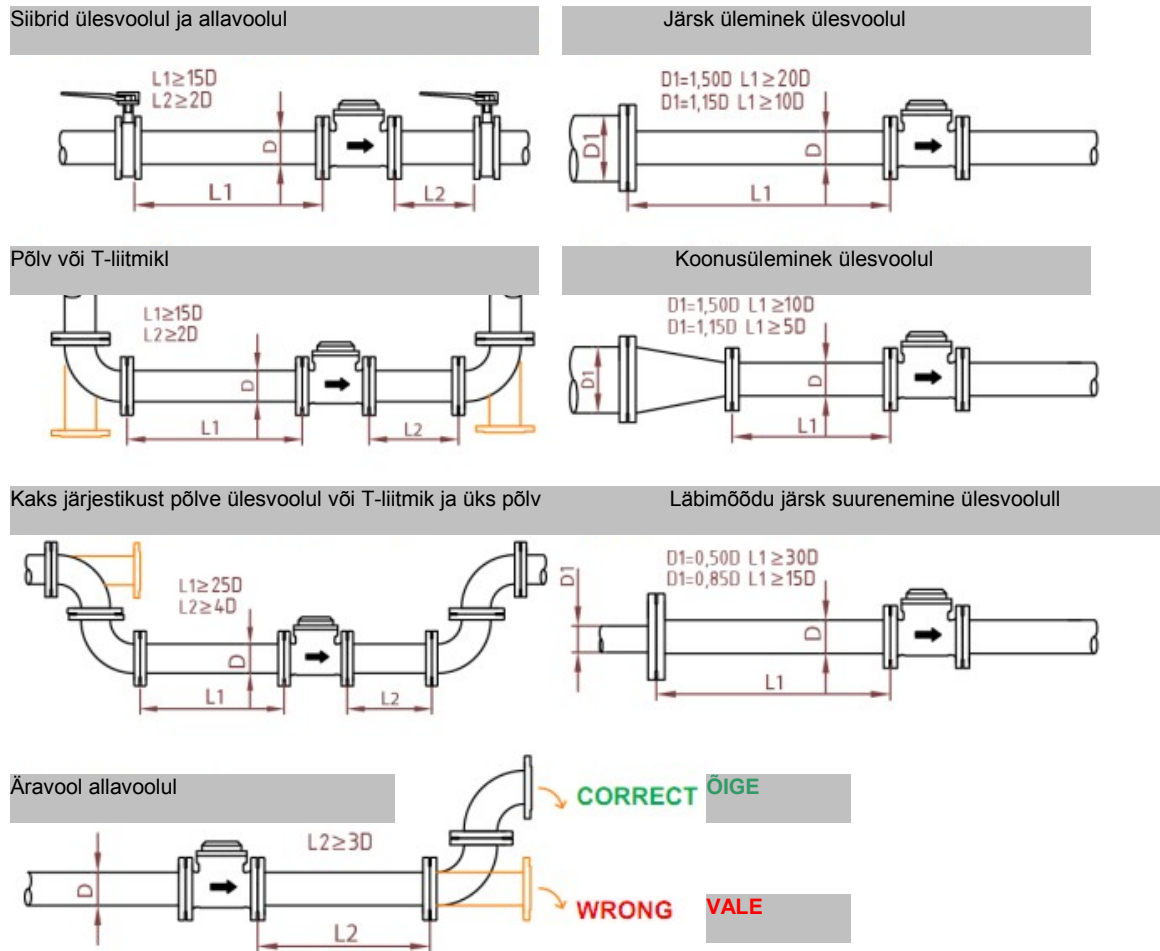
Siibrid ülesvoolul ja allavoolul

L1≥15D
L2≥2D
D
L1
L2

Järsk üleminek ülesvoolul

D1=1,50D L1≥20D
D1=1,15D L1≥10D
D1
D
L1

Põlv või T-liitmikl

L1≥15D
L2≥2D
D
L1
L2

Koonusüleminek ülesvoolul

D1=1,50D L1≥10D
D1=1,15D L1≥5D
D1
D
L1

Kaks järjestikust põlve ülesvoolul või T-liitmik ja üks põlv

L1≥25D
L2≥4D
D
L1
L2

Läbimõõdu järsk suurenemine ülesvoolull

D1=0,50D L1≥30D
D1=0,85D L1≥15D
D1
D
L1

Äravool allavoolul

L2≥3D
D
L2
CORRECT
ÕIGE
WRONG
VALE